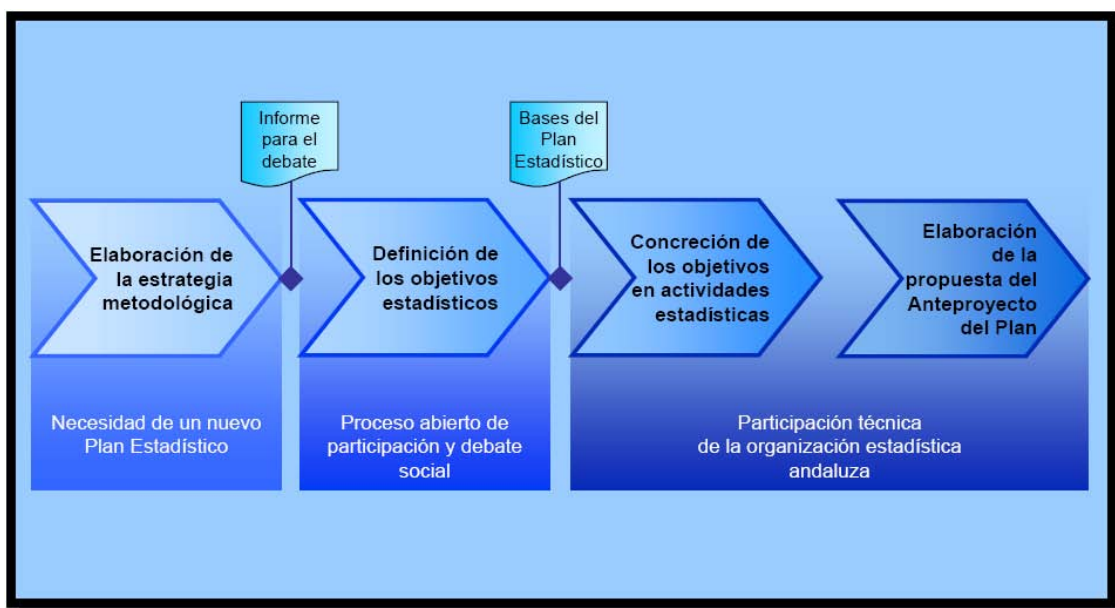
Informe para el debate

Bases del Plan Estadístico

Elaboración de la estrategia metodológica

Definición de los objetivos estadísticos

Concreción de los objetivos en actividades estadísticas

Elaboración de la propuesta del Anteproyecto del Plan

Necesidad de un nuevo Plan Estadístico

Proceso abierto de participación y debate social

Participación técnica de la organización estadística andaluza